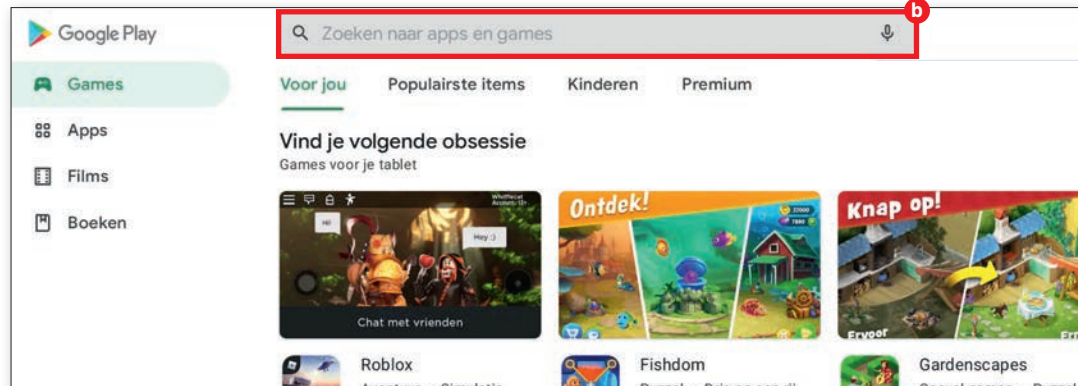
Google Play

Zoeken naar apps en games

b

Games

Apps

Films

Boeken

Voor jou Populairste items Kinderen Premium

Vind je volgende obsessie
Games voor je tablet

Hi! Hey :)

Chat met vrienden

Ontdek!

Knap op!

Ervoor

Roblox

Fishdom

Gardenscapes